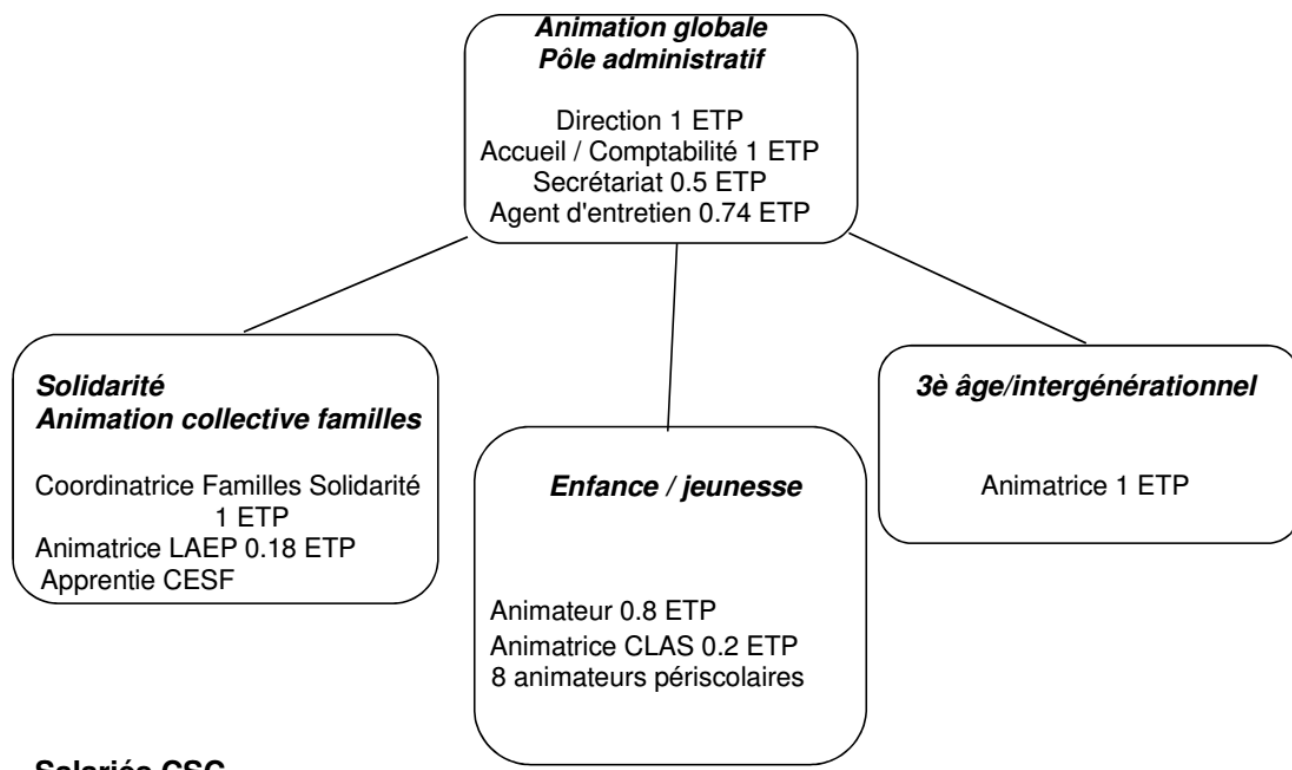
Animation globale
Pôle administratif

Direction 1 ETP
Accueil / Comptabilité 1 ETP
Secrétariat 0.5 ETP
Agent d'entretien 0.74 ETP

Solidarité
Animation collective familles

Coordinatrice Familles Solidarité 1 ETP
Animatrice LAEP 0.18 ETP
Apprentie CESF

Enfance / jeunesse

Animateur 0.8 ETP
Animatrice CLAS 0.2 ETP
8 animateurs périscolaires

3è âge/intergénérationnel

Animatrice 1 ETP

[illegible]